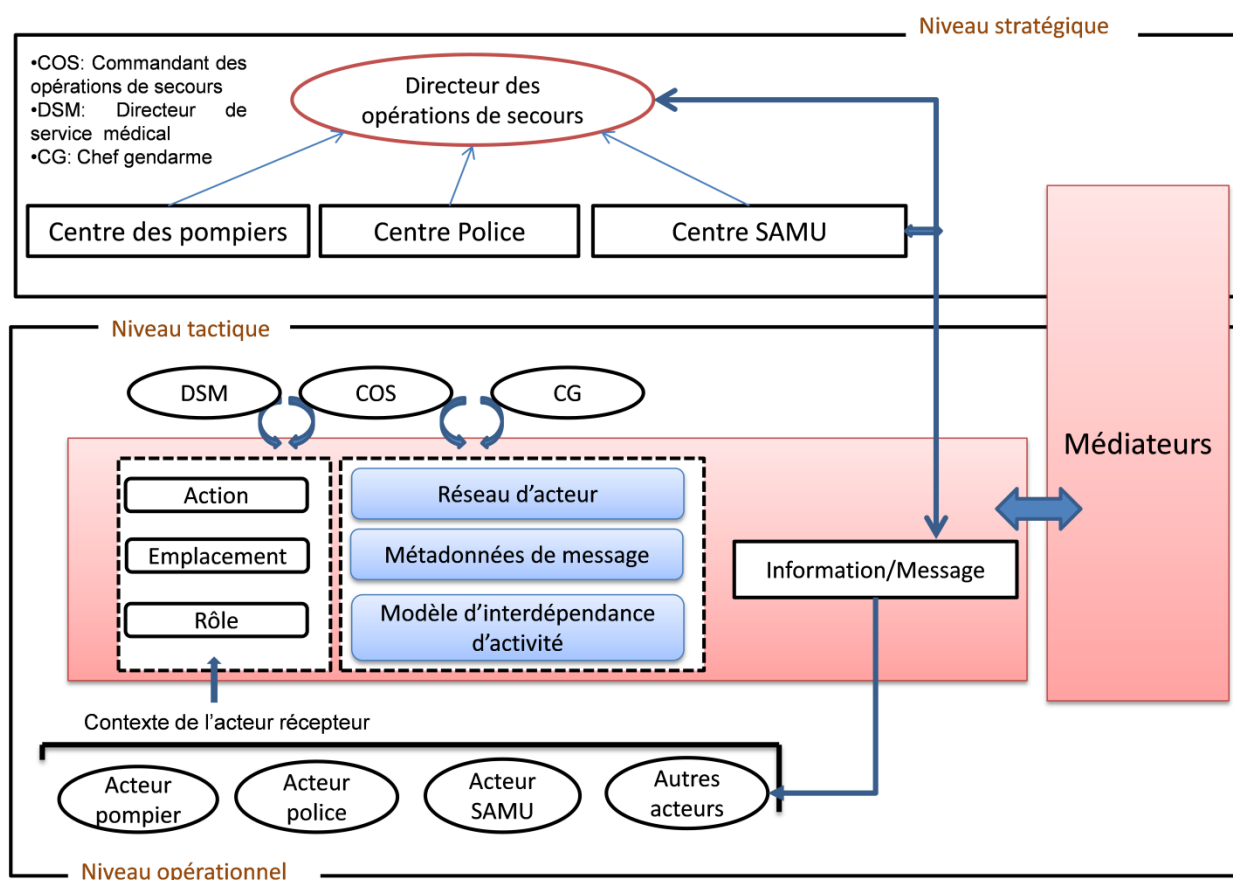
Niveau stratégique

•COS: Commandant des opérations de secours
•DSM: Directeur de service médical
•CG: Chef gendarme

Directeur des opérations de secours

Centre des pompiers

Centre Police

Centre SAMU

Niveau tactique

DSM

COS

CG

Action

Emplacement

Rôle

Réseau d'acteur

Métadonnées de message

Modèle d'interdépendance d'activité

Information/Message

Médiateurs

Contexte de l'acteur récepteur

Acteur pompier

Acteur police

Acteur SAMU

Autres acteurs

Niveau opérationnel